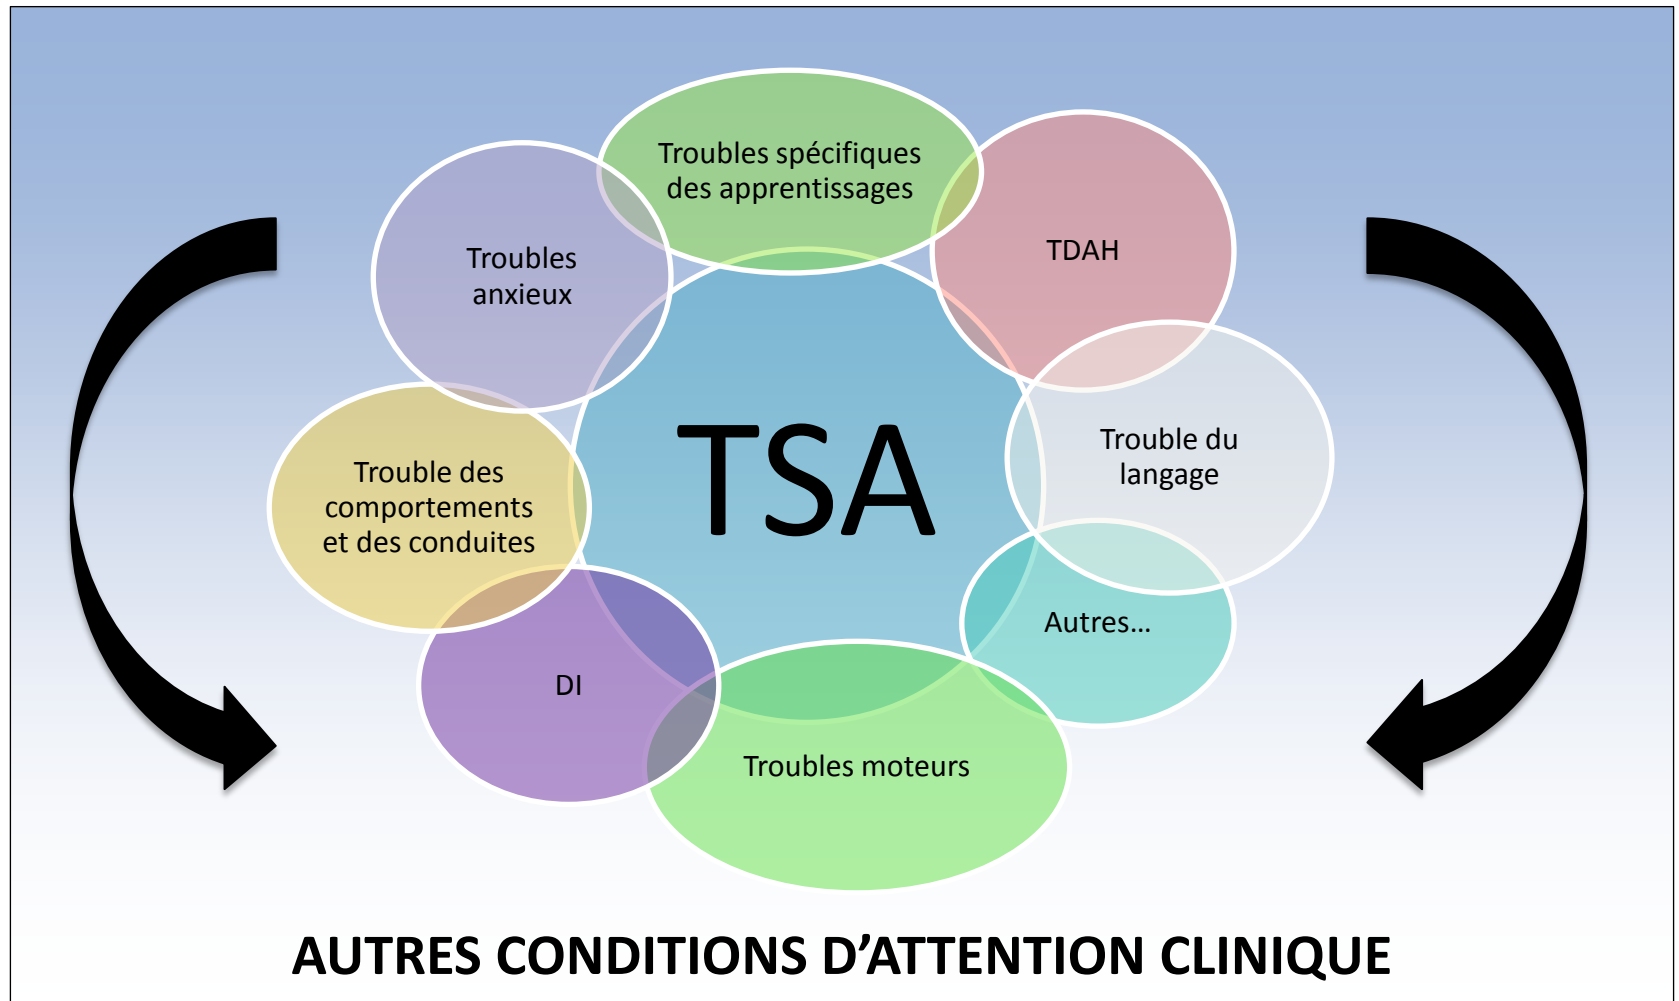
Troubles spécifiques des apprentissages

Troubles anxieux

TDAH

TSA

Trouble du langage

Trouble des comportements et des conduites

Autres…

DI

Troubles moteurs

AUTRES CONDITIONS D'ATTENTION CLINIQUE